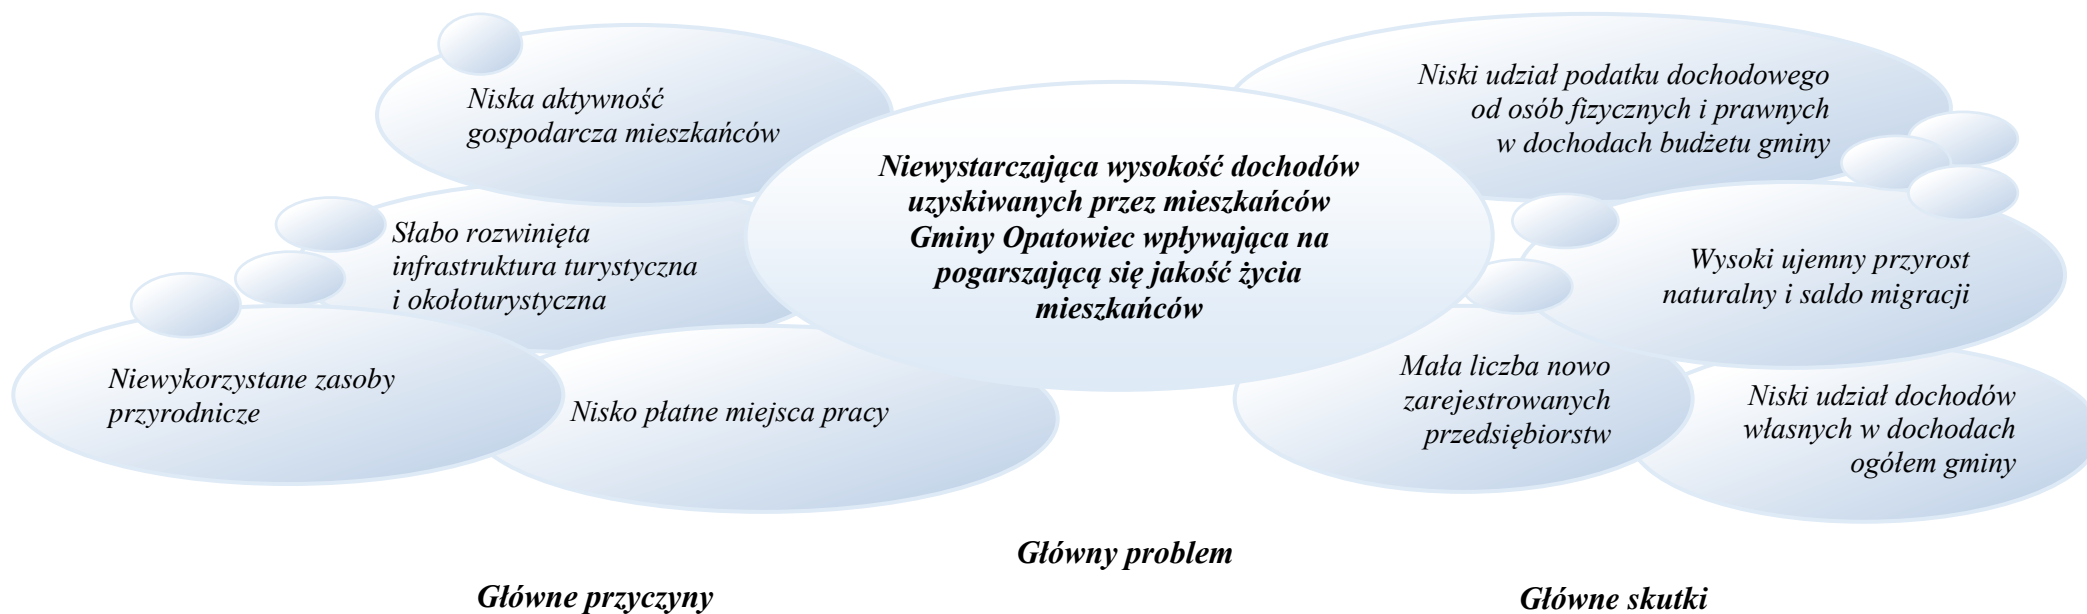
Niska aktywność gospodarcza mieszkańców

Słabo rozwinięta infrastruktura turystyczna i okołoturystyczna

Niewykorzystane zasoby przyrodnicze

Nisko płatne miejsca pracy

Niewystarczająca wysokość dochodów uzyskiwanych przez mieszkańców Gminy Opatowiec wpływająca na pogarszającą się jakość życia mieszkańców

Niski udział podatku dochodowego od osób fizycznych i prawnych w dochodach budżetu gminy

Wysoki ujemny przyrost naturalny i saldo migracji

Mała liczba nowo zarejestrowanych przedsiębiorstw

Niski udział dochodów własnych w dochodach ogółem gminy

Główny problem

Główne przyczyny

Główne skutki